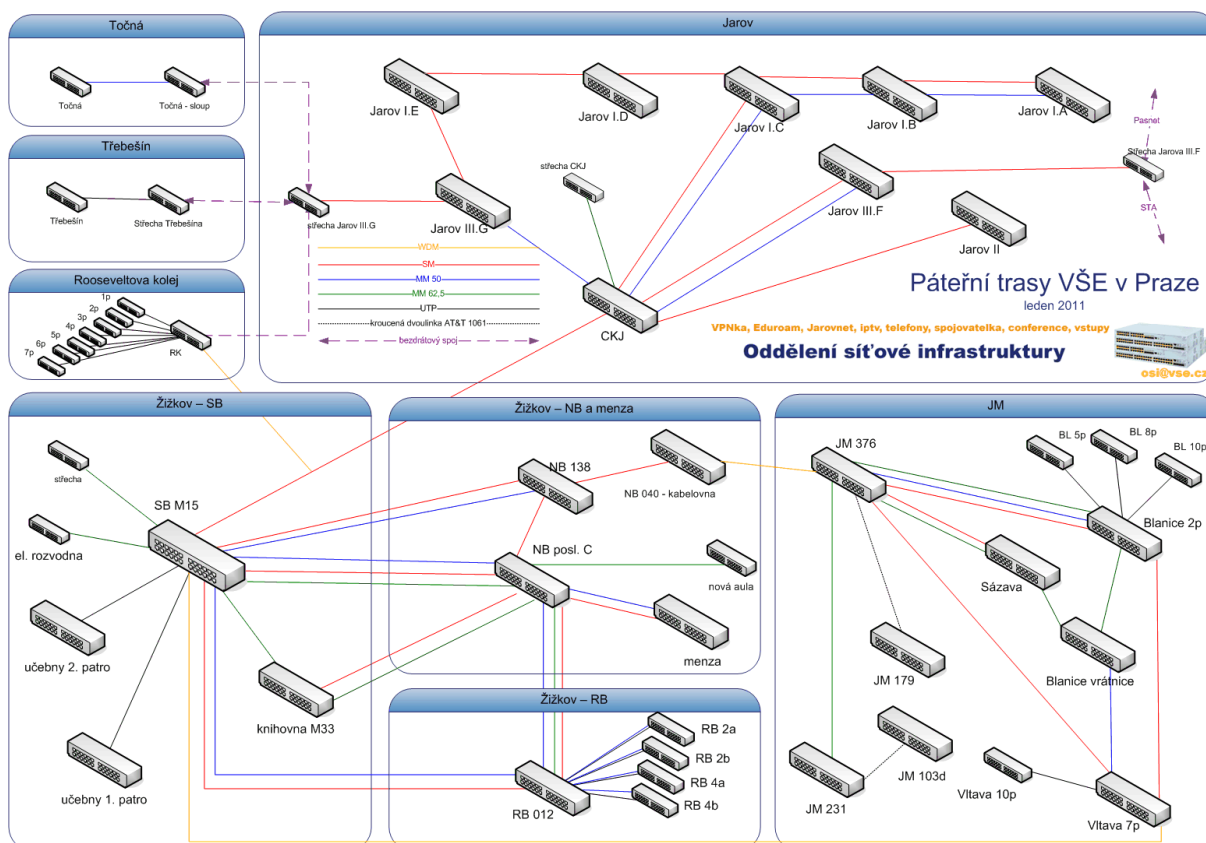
Točná

Točná

Točná - sloup

Třebešín

Třebešín

Střecha Třebešína

Rooseveltova kolej

1p
2p
3p
4p
5p
6p
7p

RK

Jarov

Jarov I.E

Jarov I.D

Jarov I.C

Jarov I.B

Jarov I.A

Pasnet

Střecha Jarova III.F

STA

střecha CKJ

střecha Jarov III.G

Jarov III.G

Jarov III.F

Jarov II

WDM
SM
MM 50
MM 62,5
UTP
kroucená dvoulinka AT&T 1061
bezdrátový spoj

CKJ

Páteřní trasy VŠE v Praze
leden 2011

VPNka, Eduroam, Jarovnet, iptv, telefony, spojovatelka, conference, vstupy

Oddělení síťové infrastruktury

osi@vse.cz

Žižkov – SB

střecha

SB M15

el. rozvodna

učebny 2. patro

knihovna M33

učebny 1. patro

Žižkov – NB a menza

NB 138

NB 040 - kabelovna

NB posl. C

nová aula

menza

Žižkov – RB

RB 2a

RB 2b

RB 4a

RB 4b

RB 012

JM

JM 376

BL 5p

BL 8p

BL 10p

Blanice 2p

Sázava

JM 179

Blanice vrátnice

JM 103d

JM 231

Vltava 10p

Vltava 7p